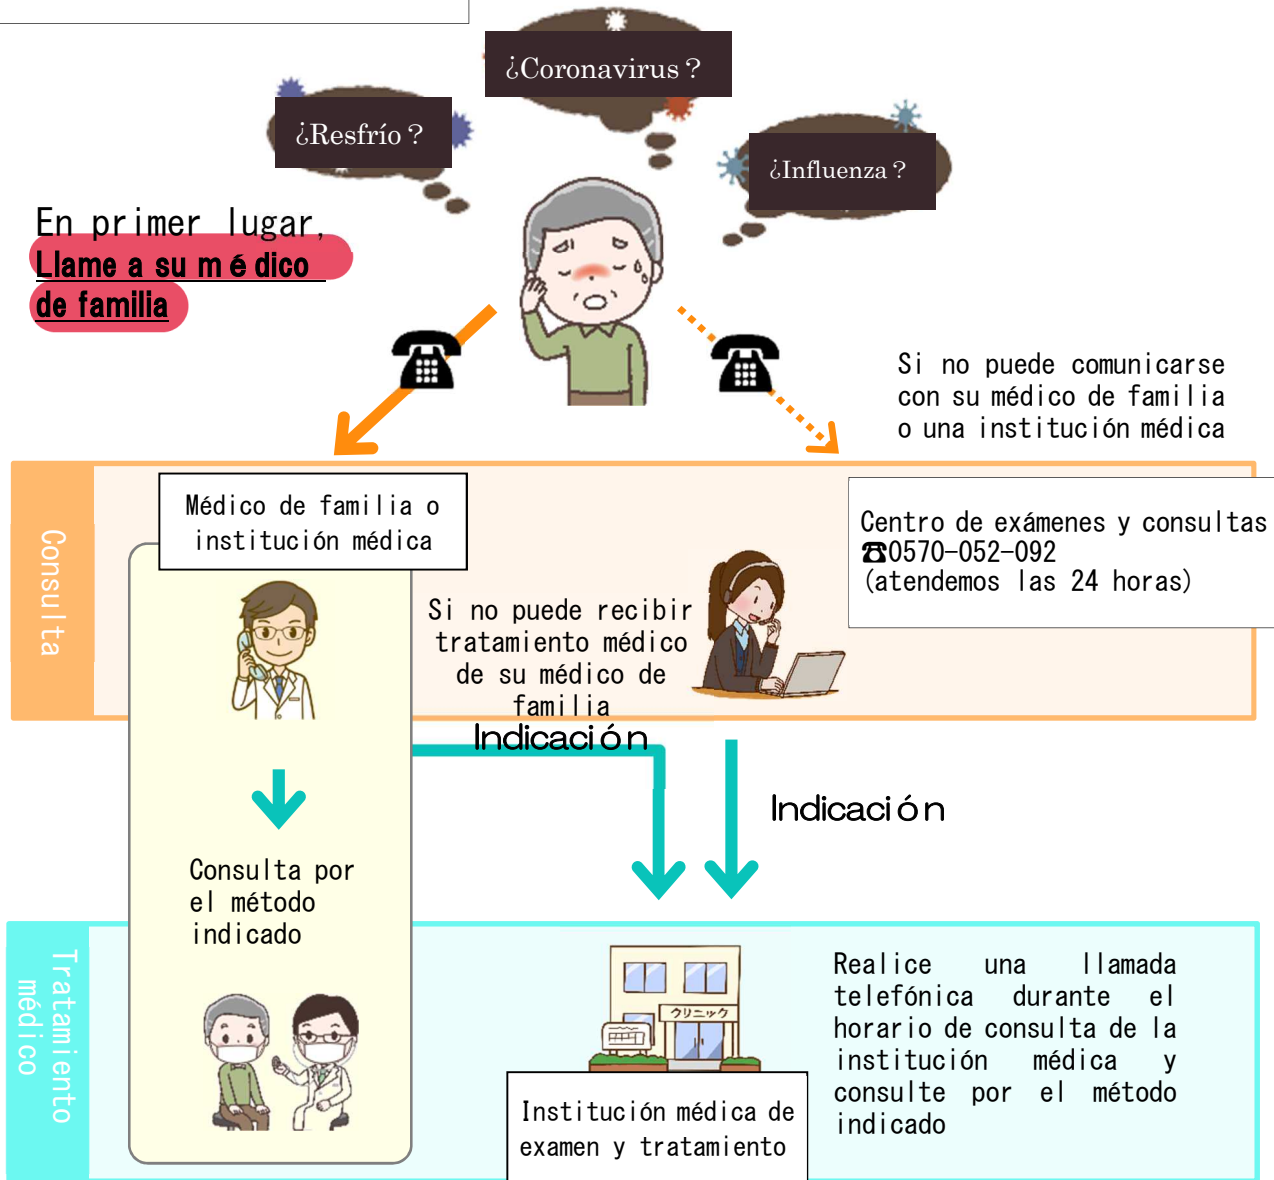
¿Coronavirus？

¿Resfrío？

¿Influenza？

En primer lugar,
Llame a su médico de familia

Si no puede comunicarse con su médico de familia o una institución médica

Consulta

Médico de familia o institución médica

Si no puede recibir tratamiento médico de su médico de familia

Centro de exámenes y consultas
☎0570-052-092
(atendemos las 24 horas)

Indicación

Indicación

Consulta por el método indicado

Tratamiento médico

クリニック

Institución médica de examen y tratamiento

Realice una llamada telefónica durante el horario de consulta de la institución médica y consulte por el método indicado